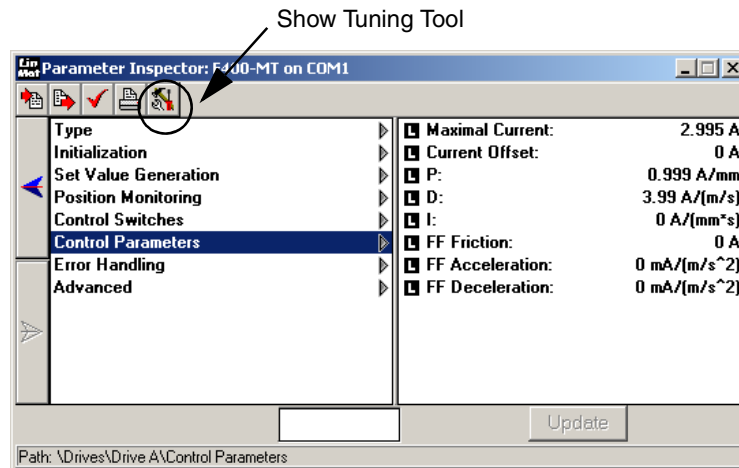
Show Tuning Tool

Lin Mot Parameter Inspector: E400-MT on COM1

Type
Initialization
Set Value Generation
Position Monitoring
Control Switches
Control Parameters
Error Handling
Advanced

| | | |
|---|---|---|
| L | Maximal Current: | 2.995 A |
| L | Current Offset: | 0 A |
| L | P: | 0.999 A/mm |
| L | D: | 3.99 A/(m/s) |
| L | I: | 0 A/(mm*s) |
| L | FF Friction: | 0 A |
| L | FF Acceleration: | 0 mA/(m/s^2) |
| L | FF Deceleration: | 0 mA/(m/s^2) |

Update

Path: \Drives\Drive A\Control Parameters